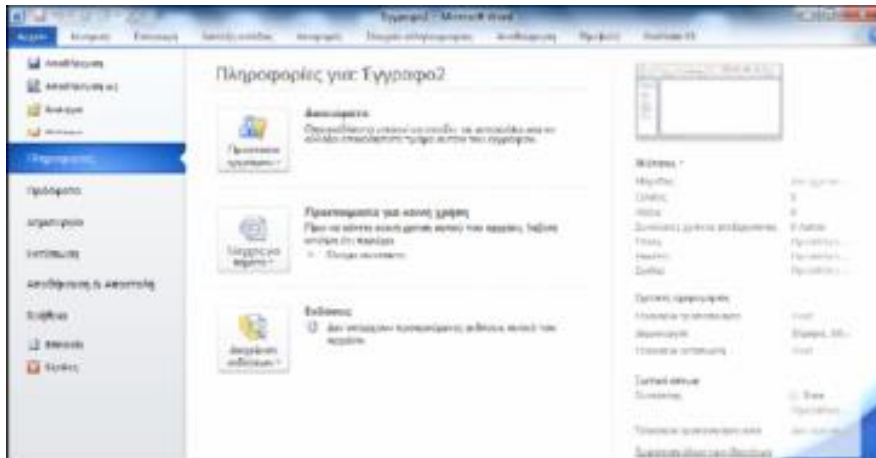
Έγγραφο2 - Microsoft Word

Αρχείο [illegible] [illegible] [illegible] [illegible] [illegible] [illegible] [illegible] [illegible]

Αποθήκευση
Αποθήκευση ως
Άνοιγμα
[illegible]
Πληροφορίες
Πρόσφατα
Δημιουργία
Εκτύπωση
Αποθήκευση & αποστολή
Βοήθεια
Επιλογές
Έξοδος

Πληροφορίες για: Έγγραφο2

Δικαιώματα
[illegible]

Προστασία εγγράφου

Προετοιμασία για κοινή χρήση
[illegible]

Έλεγχος για θέματα

Εκδόσεις
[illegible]

Διαχείριση εκδόσεων

Ιδιότητες
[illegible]